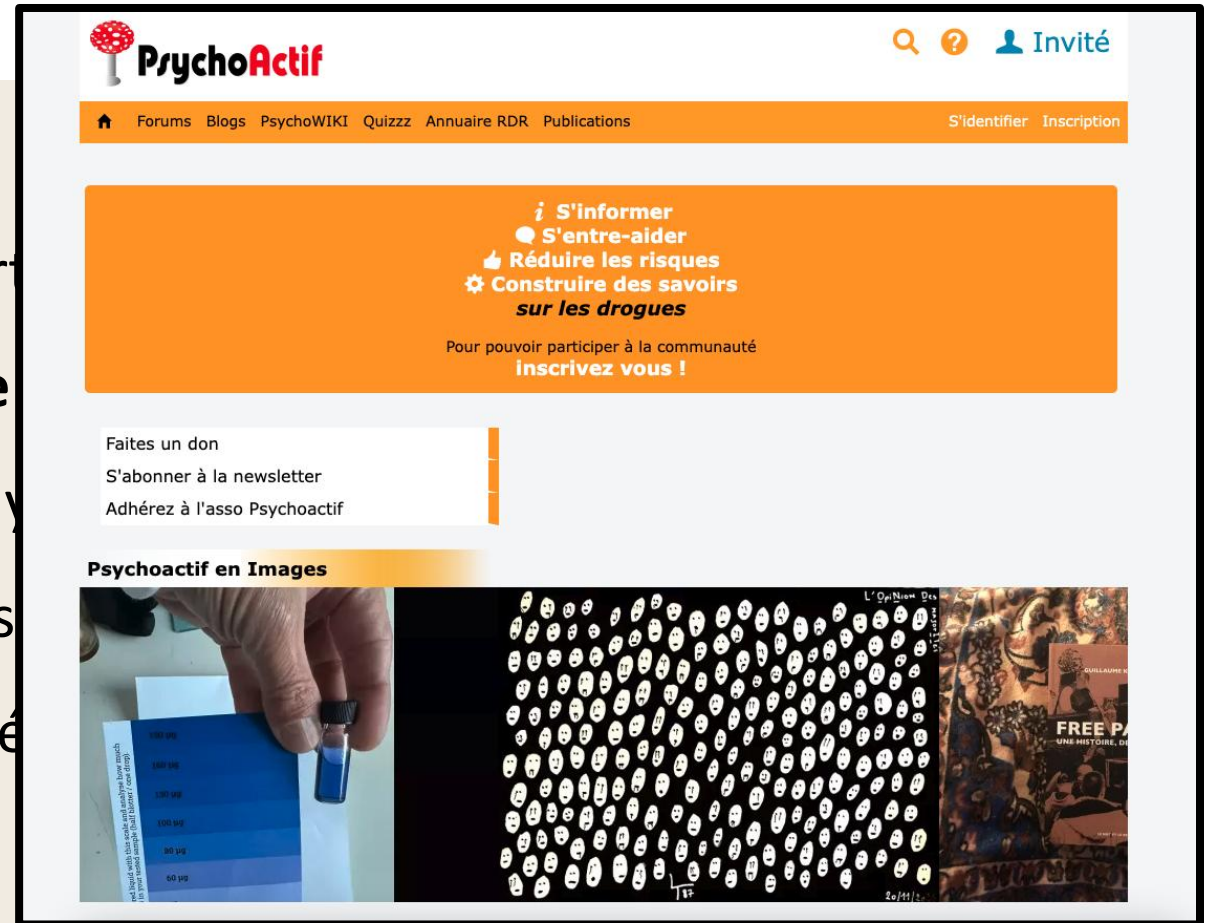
PsychoActif

Invité

Forums Blogs PsychoWIKI Quizzz Annuaire RDR Publications S'identifier Inscription

S'informer
S'entre-aider
Réduire les risques
Construire des savoirs
sur les drogues

Pour pouvoir participer à la communauté
inscrivez vous !

Faites un don
S'abonner à la newsletter
Adhérez à l'asso Psychoactif

Psychoactif en Images

200 µg
180 µg
150 µg
100 µg
80 µg
60 µg

L'OPINION DES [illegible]

20/11/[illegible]

GUILLAUME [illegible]
FREE PA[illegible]
UNE HISTOIRE, DE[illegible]